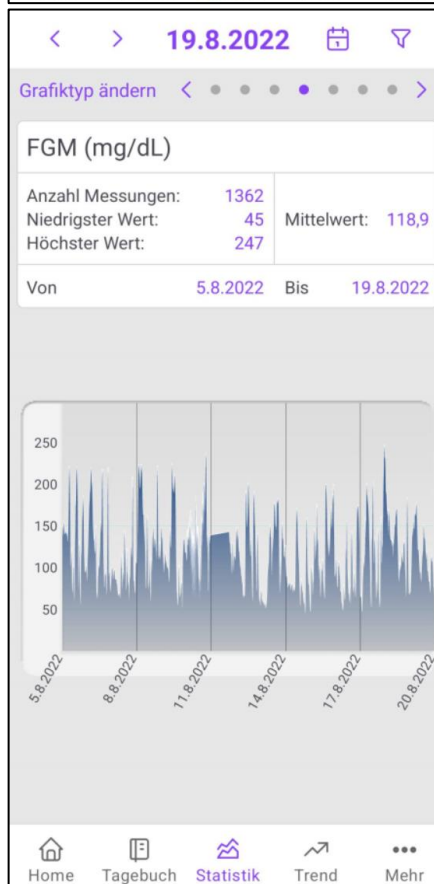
< > 19.8.2022

Grafiktyp ändern < >

FGM (mg/dL)

| | | | |
|---|---|---|---|
| Anzahl Messungen: | 1362 | Mittelwert: | 118,9 |
| Niedrigster Wert: | 45 | | |
| Höchster Wert: | 247 | | |
| Von | 5.8.2022 | Bis | 19.8.2022 |

250
200
150
100
50

5.8.2022 8.8.2022 11.8.2022 14.8.2022 17.8.2022 20.8.2022

Home Tagebuch Statistik Trend Mehr